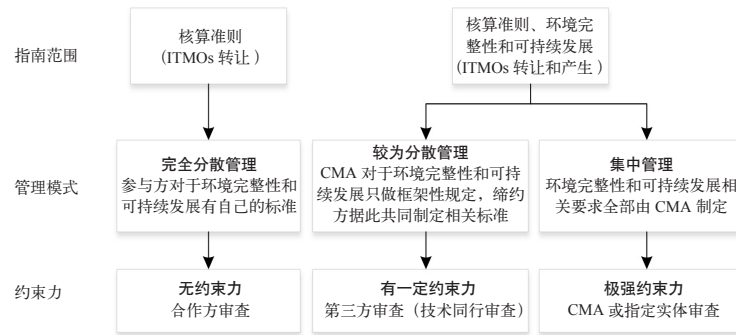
指南范围

核算准则
（ITMOs 转让）

核算准则、环境完整性和可持续发展
（ITMOs 转让和产生）

管理模式

完全分散管理
参与方对于环境完整性和可持续发展有自己的标准

较为分散管理
CMA 对于环境完整性和可持续发展只做框架性规定，缔约方据此共同制定相关标准

集中管理
环境完整性和可持续发展相关要求全部由 CMA 制定

约束力

无约束力
合作方审查

有一定约束力
第三方审查（技术同行审查）

极强约束力
CMA 或指定实体审查